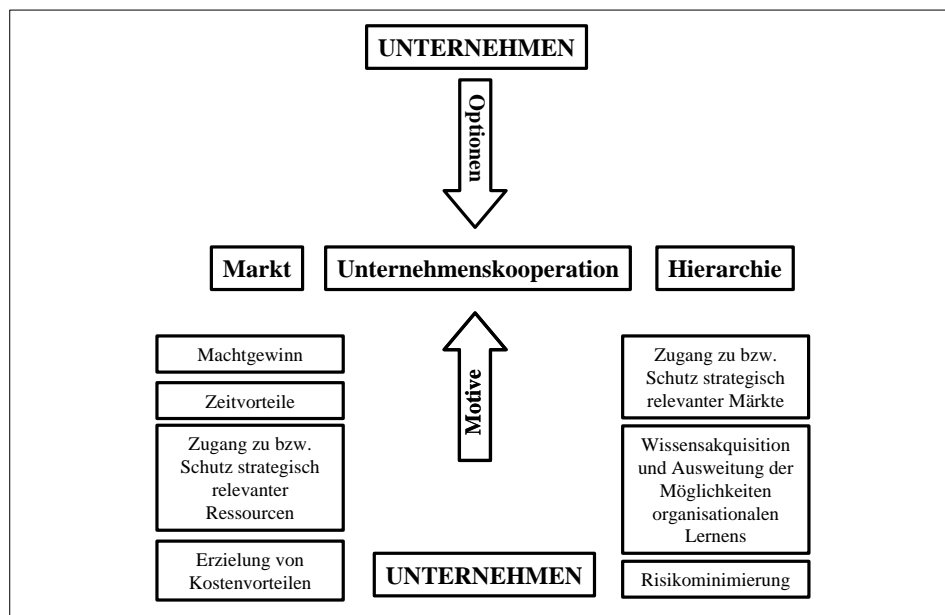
UNTERNEHMEN

Optionen

Markt

Unternehmenskooperation

Hierarchie

Machtgewinn

Zeitvorteile

Zugang zu bzw. Schutz strategisch relevanter Ressourcen

Erzielung von Kostenvorteilen

Motive

UNTERNEHMEN

Zugang zu bzw. Schutz strategisch relevanter Märkte

Wissensakquisition und Ausweitung der Möglichkeiten organisationalen Lernens

Risikominimierung